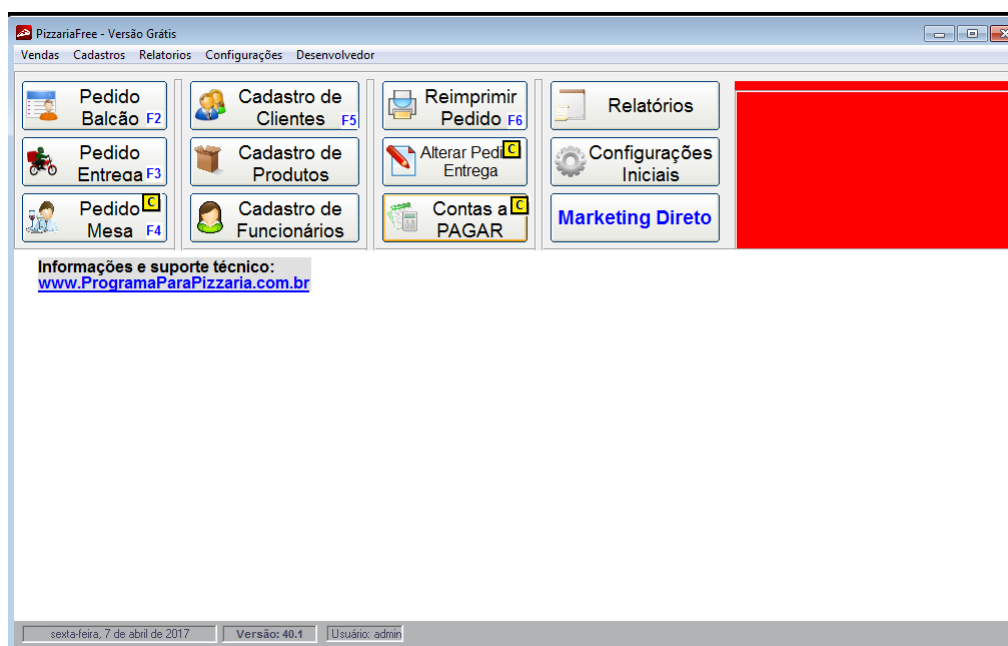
PizzariaFree - Versão Grátis

Vendas Cadastros Relatorios Configurações Desenvolvedor

Pedido Balcão F2

Cadastro de Clientes F5

Reimprimir Pedido F6

Relatórios

Pedido Entrega F3

Cadastro de Produtos

Alterar Pedi C Entrega

Configurações Iniciais

Pedido C Mesa F4

Cadastro de Funcionários

Contas a C PAGAR

Marketing Direto

Informações e suporte técnico:
www.ProgramaParaPizzaria.com.br

sexta-feira, 7 de abril de 2017 | Versão: 40.1 | Usuário: admin